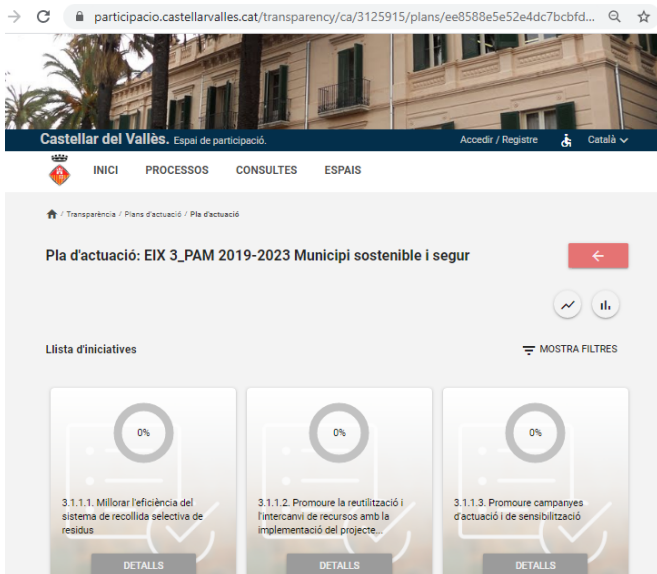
participacio.castellarvalles.cat/transparency/ca/3125915/plans/ee8588e5e52e4dc7bcbfd...

Castellar del Vallès. Espai de participació.

Accedir / Registre

Català

INICI PROCESSOS CONSULTES ESPAIS

/ Transparència / Plans d'actuació / Pla d'actuació

Pla d'actuació: EIX 3_PAM 2019-2023 Municipi sostenible i segur

Llista d'iniciatives

MOSTRA FILTRES

0%

3.1.1.1. Millorar l'eficiència del sistema de recollida selectiva de residus

DETALLS

0%

3.1.1.2. Promoure la reutilització i l'intercanvi de recursos amb la implementació del projecte...

DETALLS

0%

3.1.1.3. Promoure campanyes d'actuació i de sensibilització

DETALLS